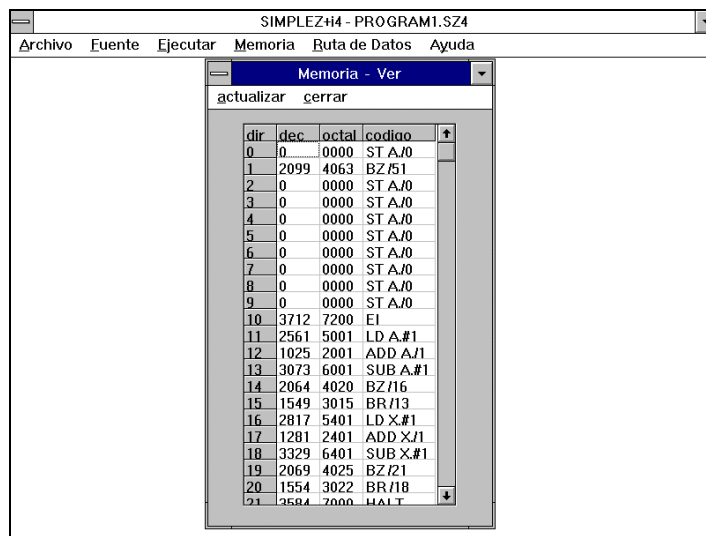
SIMPLEZ+i4 - PROGRAM1.SZ4

Archivo Fuente Ejecutar Memoria Ruta de Datos Ayuda

Memoria - Ver

actualizar cerrar

| dir | dec | octal | codigo |
|---|---|---|---|
| 0 | 0 | 0000 | ST A,/0 |
| 1 | 2099 | 4063 | BZ /51 |
| 2 | 0 | 0000 | ST A,/0 |
| 3 | 0 | 0000 | ST A,/0 |
| 4 | 0 | 0000 | ST A,/0 |
| 5 | 0 | 0000 | ST A,/0 |
| 6 | 0 | 0000 | ST A,/0 |
| 7 | 0 | 0000 | ST A,/0 |
| 8 | 0 | 0000 | ST A,/0 |
| 9 | 0 | 0000 | ST A,/0 |
| 10 | 3712 | 7200 | EI |
| 11 | 2561 | 5001 | LD A,#1 |
| 12 | 1025 | 2001 | ADD A,/1 |
| 13 | 3073 | 6001 | SUB A,#1 |
| 14 | 2064 | 4020 | BZ /16 |
| 15 | 1549 | 3015 | BR /13 |
| 16 | 2817 | 5401 | LD X,#1 |
| 17 | 1281 | 2401 | ADD X,/1 |
| 18 | 3329 | 6401 | SUB X,#1 |
| 19 | 2069 | 4025 | BZ /21 |
| 20 | 1554 | 3022 | BR /18 |
| 21 | 3584 | 7000 | HALT |